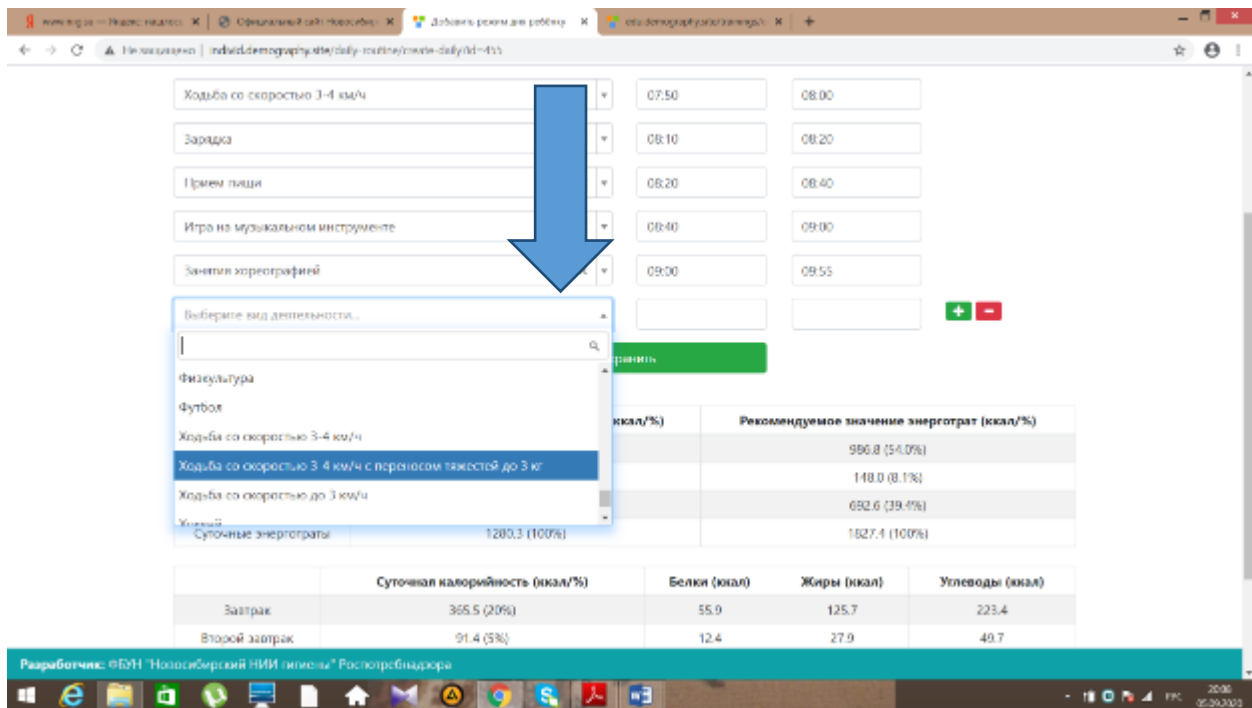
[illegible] | Официальный сайт Новосибир | Добавить режим дня ребёнку | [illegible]

Не защищено | individ.demography.site/daily-routine/create-daily?id=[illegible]

Ходьба со скоростью 3-4 км/ч | 07:50 | 08:00

Зарядка | 08:10 | 08:20

Прием пищи | 08:20 | 08:40

Игра на музыкальном инструменте | 08:40 | 09:00

Занятия хореографией | 09:00 | 09:55

Выберите вид деятельности...

Физкультура

Футбол

Ходьба со скоростью 3-4 км/ч

Ходьба со скоростью 3-4 км/ч с переносом тяжестей до 3 кг

Ходьба со скоростью до 3 км/ч

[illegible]

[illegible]ранить

| | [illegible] (ккал/%) | Рекомендуемое значение энерготрат (ккал/%) |
|---|---|---|
| | | 986.8 (54.0%) |
| | | 148.0 (8.1%) |
| | | 692.6 (39.4%) |
| Суточные энерготраты | 1280.3 (100%) | 1827.4 (100%) |

| | Суточная калорийность (ккал/%) | Белки (ккал) | Жиры (ккал) | Углеводы (ккал) |
|---|---|---|---|---|
| Завтрак | 365.5 (20%) | 55.9 | 125.7 | 223.4 |
| Второй завтрак | 91.4 (5%) | 12.4 | 27.9 | 49.7 |

Разработчик: ФБУН "Новосибирский НИИ гигиены" Роспотребнадзора

РУС 20:00 05.09.2020